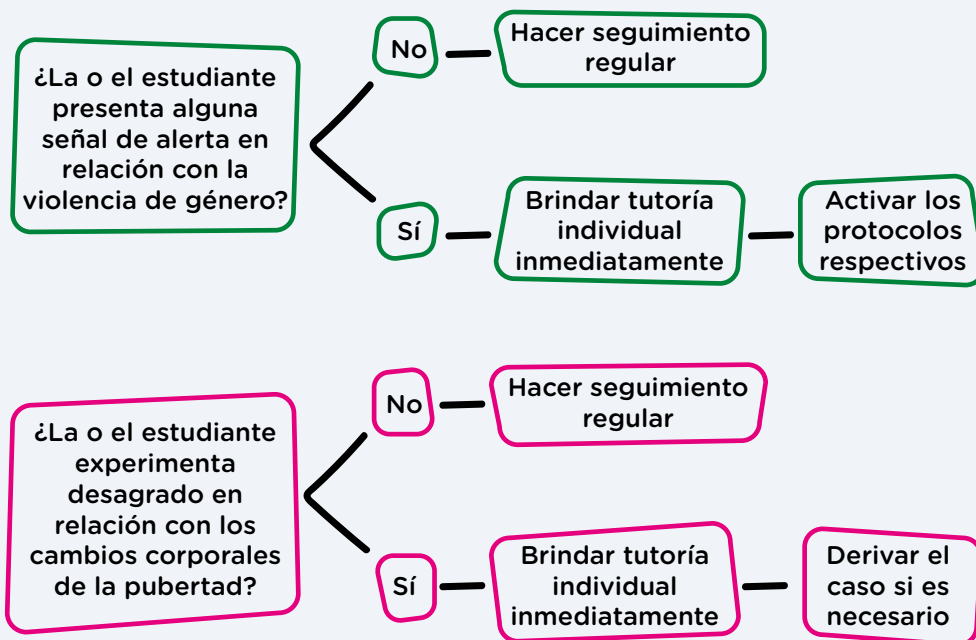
¿La o el estudiante presenta alguna señal de alerta en relación con la violencia de género?

No

Hacer seguimiento regular

Sí

Brindar tutoría individual inmediatamente

Activar los protocolos respectivos

¿La o el estudiante experimenta desagrado en relación con los cambios corporales de la pubertad?

No

Hacer seguimiento regular

Sí

Brindar tutoría individual inmediatamente

Derivar el caso si es necesario